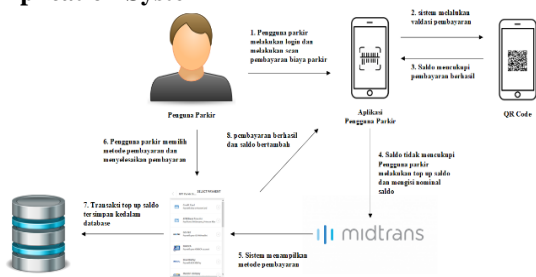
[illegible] Sybo

1. Pengguna parkir melakukan login dan melakukan scan pembayaran biaya parkir

2. sistem melakukan validasi pembayaran

3. Saldo mencukupi pembayaran berhasil

Pengguna Parkir

Aplikasi Pengguna Parkir

QR Code

6. Pengguna parkir memilih metode pembayaran dan menyelesaikan pembayaran

8. pembayaran berhasil dan saldo bertambah

4. Saldo tidak mencukupi Pengguna parkir melakukan top up saldo dan mengisi nominal saldo

7. Transaksi top up saldo tersimpan kedalam database

SELECT PAYMENT

5. Sistem menampilkan metode pembayaran

midtrans